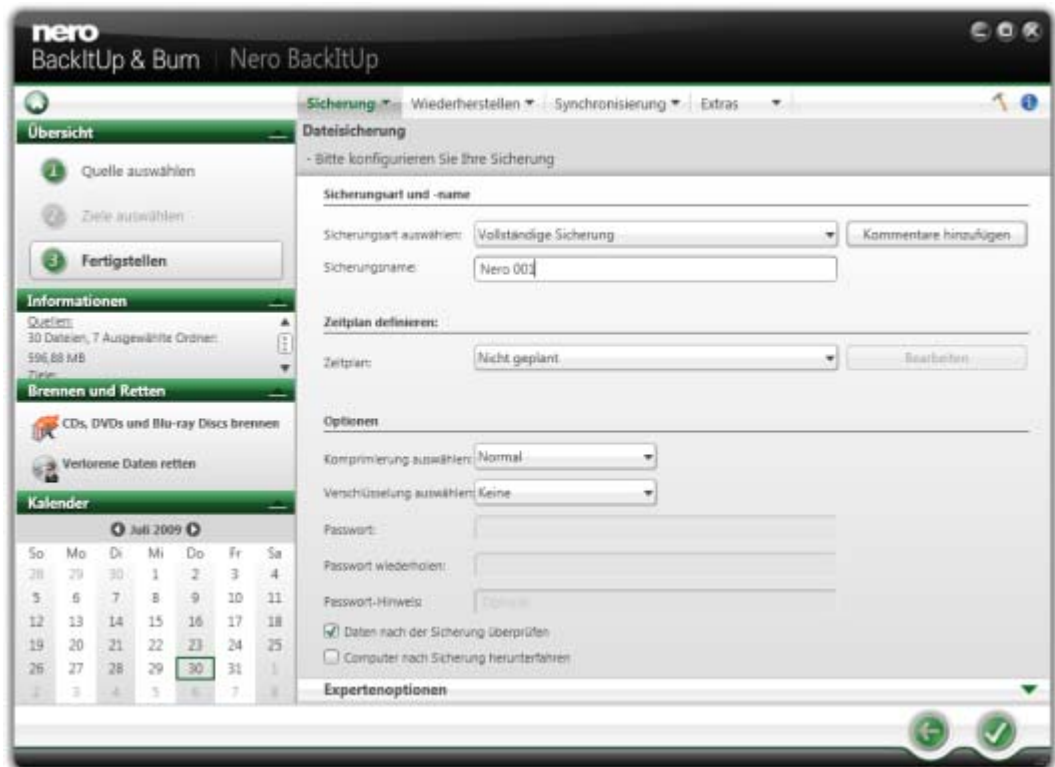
nero
BackItUp & Burn | Nero BackItUp

Sicherung ▾ Wiederherstellen ▾ Synchronisierung ▾ Extras ▾

Übersicht
1 Quelle auswählen
2 Ziele auswählen
3 Fertigstellen

Informationen
Quellen:
30 Dateien, 7 Ausgewählte Ordner:
596,88 MB
Ziele:

Brennen und Retten
CDs, DVDs und Blu-ray Discs brennen
Verlorene Daten retten

Kalender
Juli 2009

| So | Mo | Di | Mi | Do | Fr | Sa |
|---|---|---|---|---|---|---|
| 28 | 29 | 30 | 1 | 2 | 3 | 4 |
| 5 | 6 | 7 | 8 | 9 | 10 | 11 |
| 12 | 13 | 14 | 15 | 16 | 17 | 18 |
| 19 | 20 | 21 | 22 | 23 | 24 | 25 |
| 26 | 27 | 28 | 29 | 30 | 31 | 1 |
| 2 | 3 | 4 | 5 | 6 | 7 | 8 |

Dateisicherung
- Bitte konfigurieren Sie Ihre Sicherung

Sicherungsart und -name
Sicherungsart auswählen: Vollständige Sicherung
Kommentare hinzufügen
Sicherungsname: Nero 001

Zeitplan definieren:
Zeitplan: Nicht geplant
Bearbeiten

Optionen
Komprimierung auswählen: Normal
Verschlüsselung auswählen: Keine
Passwort:
Passwort wiederholen:
Passwort-Hinweis: Optional
Daten nach der Sicherung überprüfen
Computer nach Sicherung herunterfahren

Expertenoptionen